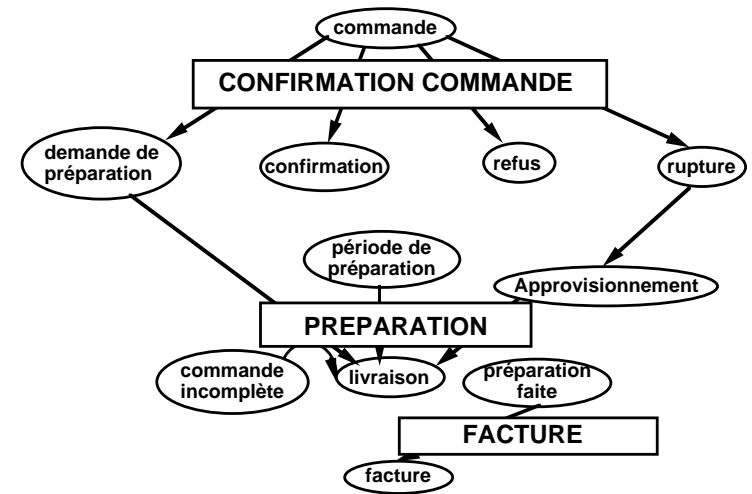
commande

CONFIRMATION COMMANDE

demande de préparation

confirmation

refus

rupture

période de préparation

Approvisionnement

PREPARATION

commande incomplète

livraison

préparation faite

FACTURE

facture